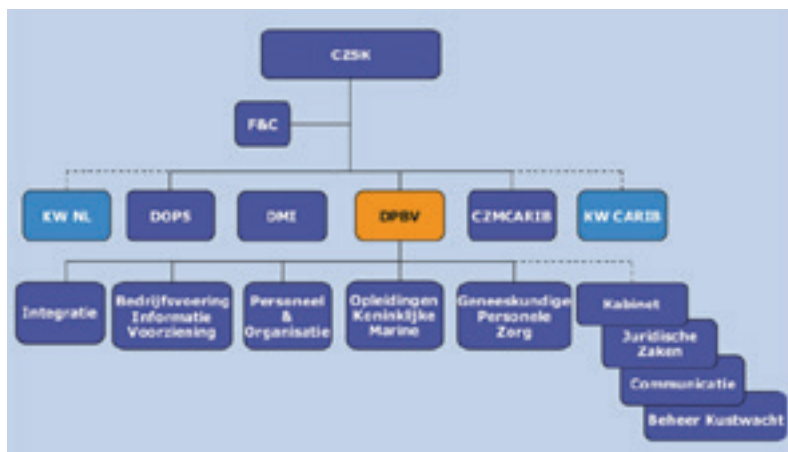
CZSK

F&C

KW NL

DOPS

DMI

DPBV

CZMCARIB

KW CARIB

Integratie

Bedrijfsvoering Informatie Voorziening

Personeel & Organisatie

Opleidingen Koninklijke Marine

Geneeskundige Personele Zorg

Kabinet

Juridische Zaken

Communicatie

Beheer Kustwacht